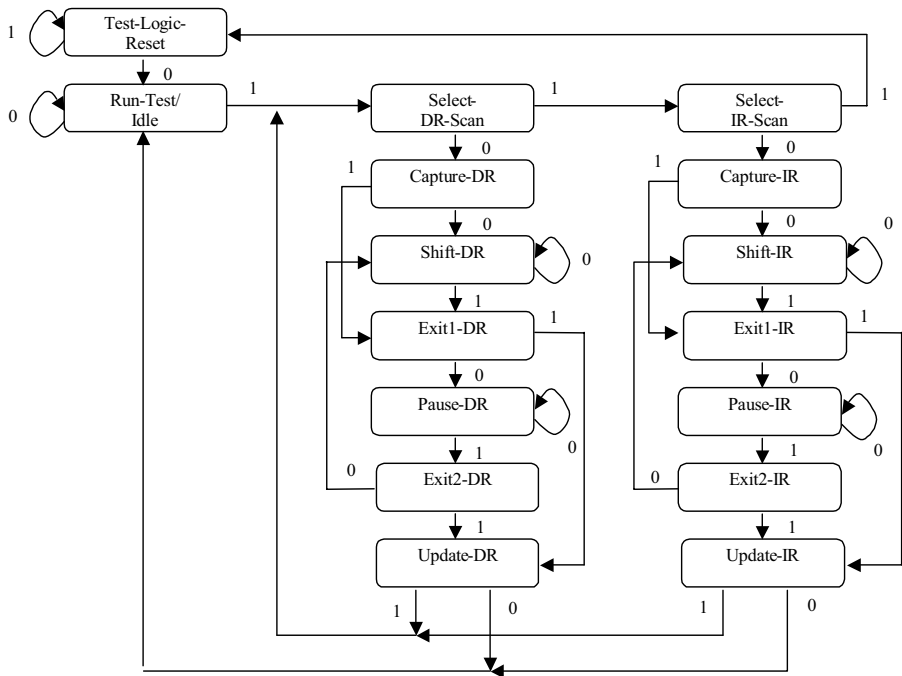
1
Test-Logic-Reset
0
0
Run-Test/Idle
1
Select-DR-Scan
1
Select-IR-Scan
1
0
0
1
Capture-DR
1
Capture-IR
0
0
0
Shift-DR
0
Shift-IR
1
1
1
Exit1-DR
1
Exit1-IR
0
0
Pause-DR
Pause-IR
1
0
1
0
0
Exit2-DR
0
Exit2-IR
1
1
Update-DR
Update-IR
1
0
1
0